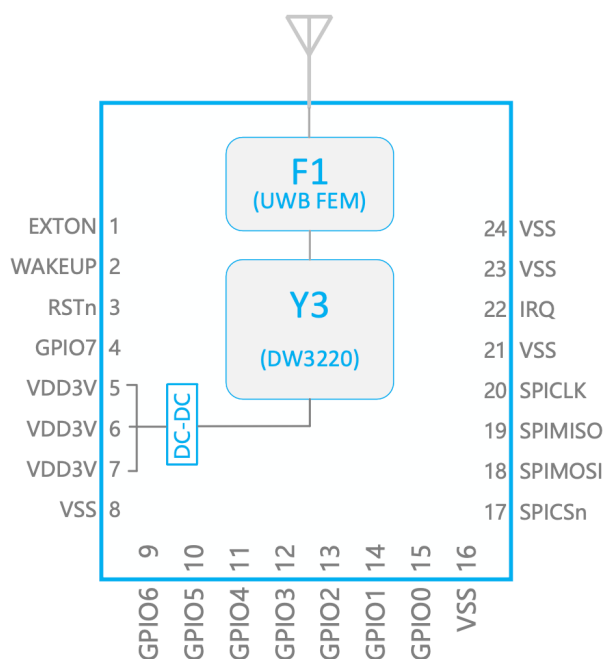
F1
(UWB FEM)

Y3
(DW3220)

DC-DC

EXTON 1
WAKEUP 2
RSTn 3
GPIO7 4
VDD3V 5
VDD3V 6
VDD3V 7
VSS 8

24 VSS
23 VSS
22 IRQ
21 VSS
20 SPICLK
19 SPIMISO
18 SPIMOSI
17 SPICSn

9 GPIO6
10 GPIO5
11 GPIO4
12 GPIO3
13 GPIO2
14 GPIO1
15 GPIO0
16 VSS